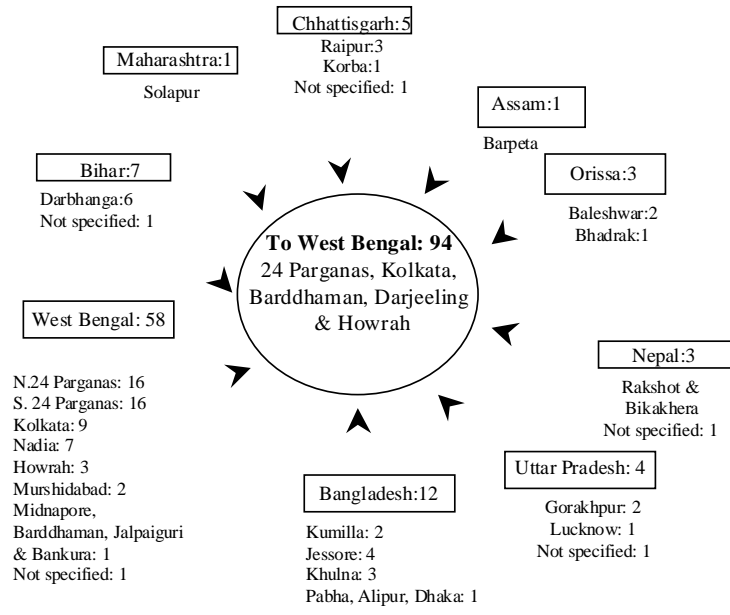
Chhattisgarh:5
Raipur:3
Korba:1
Not specified: 1

Maharashtra:1
Solapur

Assam:1
Barpeta

Bihar:7
Darbhanga:6
Not specified: 1

Orissa:3
Baleshwar:2
Bhadrak:1

**To West Bengal: 94**
24 Parganas, Kolkata, Barddhaman, Darjeeling & Howrah

West Bengal: 58
N.24 Parganas: 16
S. 24 Parganas: 16
Kolkata: 9
Nadia: 7
Howrah: 3
Murshidabad: 2
Midnapore, Barddhaman, Jalpaiguri & Bankura: 1
Not specified: 1

Nepal:3
Rakshot & Bikakhera
Not specified: 1

Uttar Pradesh: 4
Gorakhpur: 2
Lucknow: 1
Not specified: 1

Bangladesh:12
Kumilla: 2
Jessore: 4
Khulna: 3
Pabha, Alipur, Dhaka: 1